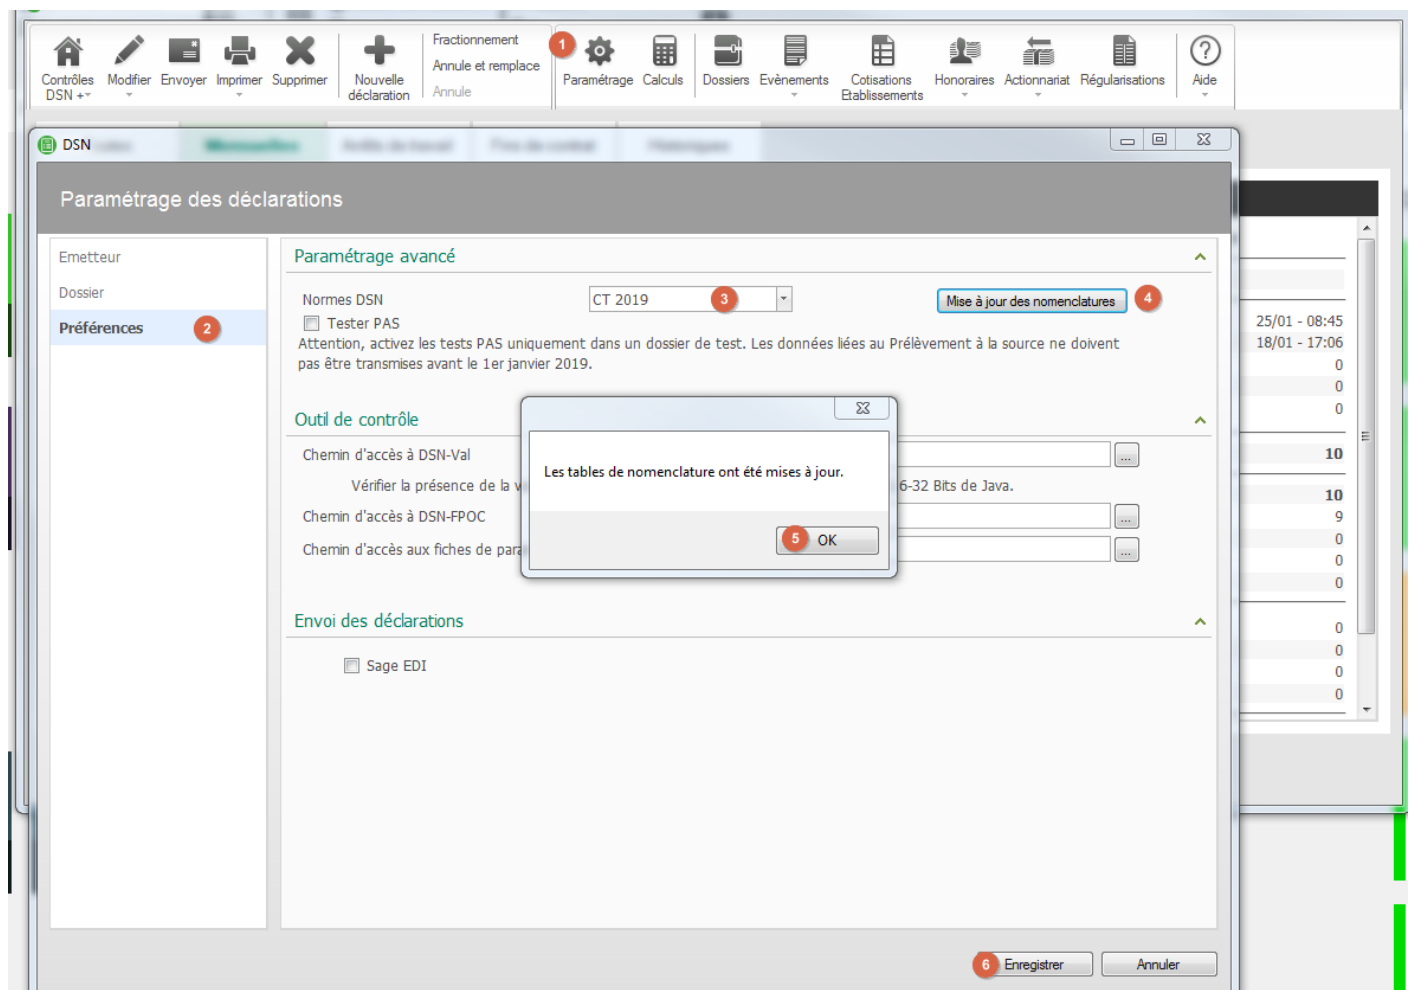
Contrôles DSN
Modifier
Envoyer
Imprimer
Supprimer
Nouvelle déclaration
Fractionnement
Annule et remplace
Annule
1
Paramétrage
Calculs
Dossiers
Evènements
Cotisations Etablissements
Honoraires
Actionnariat
Régularisations
Aide

DSN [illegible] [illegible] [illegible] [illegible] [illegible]

Paramétrage des déclarations

Emetteur
Dossier
Préférences 2

Paramétrage avancé

Normes DSN CT 2019 3
Mise à jour des nomenclatures 4
Tester PAS
Attention, activez les tests PAS uniquement dans un dossier de test. Les données liées au Prélèvement à la source ne doivent pas être transmises avant le 1er janvier 2019.

Outil de contrôle

Chemin d'accès à DSN-Val
Vérifier la présence de la v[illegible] 6-32 Bits de Java.
Chemin d'accès à DSN-FPOC
Chemin d'accès aux fiches de para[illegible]

Les tables de nomenclature ont été mises à jour.
5 OK

Envoi des déclarations

Sage EDI

6 Enregistrer
Annuler

25/01 - 08:45
18/01 - 17:06
0
0
0
10
10
9
0
0
0
0
0
0
0